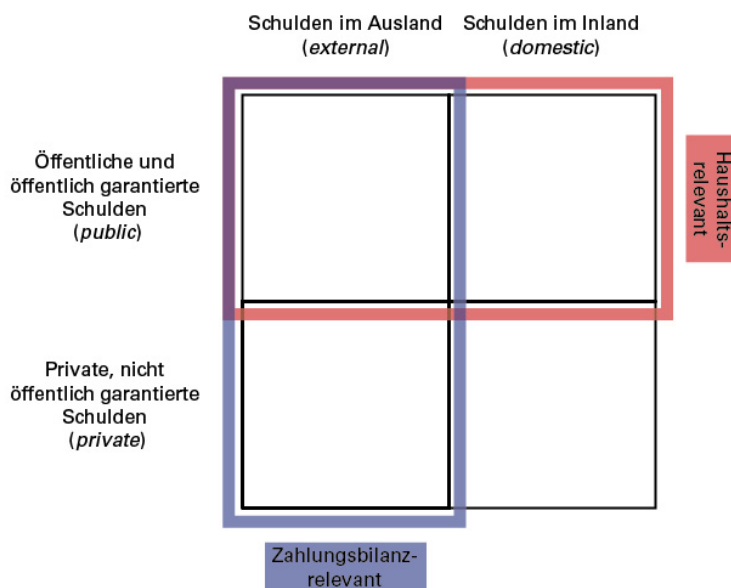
Schulden im Ausland
(*external*)

Schulden im Inland
(*domestic*)

Öffentliche und öffentlich garantierte Schulden
(*public*)

Haushalts-relevant

Private, nicht öffentlich garantierte Schulden
(*private*)

Zahlungsbilanz-relevant